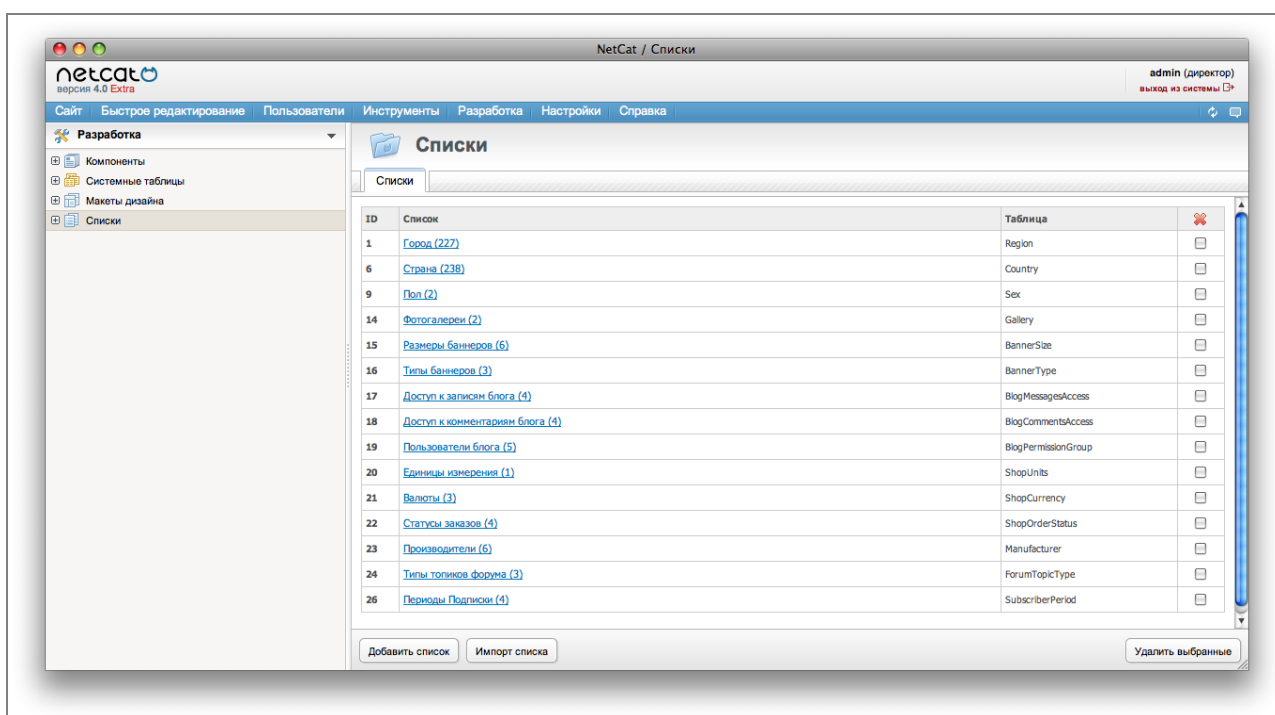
NetCat / Списки

netcat
версия 4.0 Extra

admin (директор)
выход из системы

Сайт Быстрое редактирование Пользователи Инструменты Разработка Настройки Справка

Разработка
Компоненты
Системные таблицы
Макеты дизайна
Списки

Списки

Списки

| ID | Список | Таблица | |
|---|---|---|---|
| 1 | Город (227) | Region | |
| 6 | Страна (238) | Country | |
| 9 | Пол (2) | Sex | |
| 14 | Фотогалереи (2) | Gallery | |
| 15 | Размеры баннеров (6) | BannerSize | |
| 16 | Типы баннеров (3) | BannerType | |
| 17 | Доступ к записям блога (4) | BlogMessagesAccess | |
| 18 | Доступ к комментариям блога (4) | BlogCommentsAccess | |
| 19 | Пользователи блога (5) | BlogPermissionGroup | |
| 20 | Единицы измерения (1) | ShopUnits | |
| 21 | Валюты (3) | ShopCurrency | |
| 22 | Статусы заказов (4) | ShopOrderStatus | |
| 23 | Производители (6) | Manufacturer | |
| 24 | Типы топиков форума (3) | ForumTopicType | |
| 26 | Периоды Подписки (4) | SubscriberPeriod | |

Добавить список Импорт списка Удалить выбранные